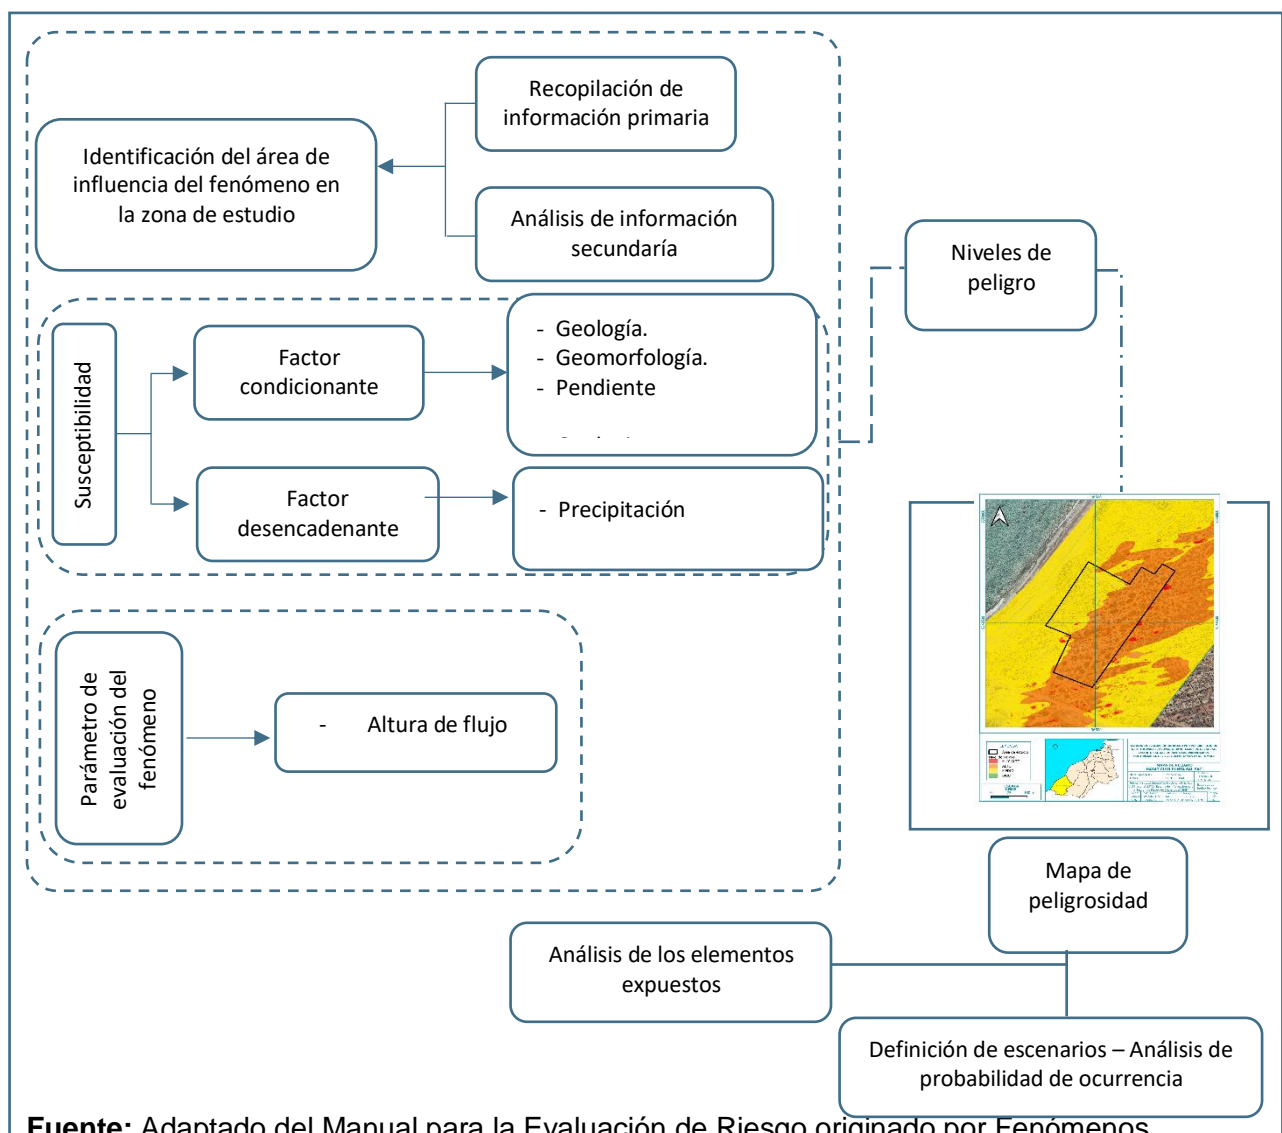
Recopilación de información primaria

Identificación del área de influencia del fenómeno en la zona de estudio

Análisis de información secundaría

Niveles de peligro

Susceptibilidad

Factor condicionante

- Geología.
- Geomorfología.
- Pendiente

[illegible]

Factor desencadenante

- Precipitación

Parámetro de evaluación del fenómeno

- Altura de flujo

Mapa de peligrosidad

Análisis de los elementos expuestos

Definición de escenarios – Análisis de probabilidad de ocurrencia

**Fuente:** Adaptado del Manual para la Evaluación de Riesgo originado por Fenómenos